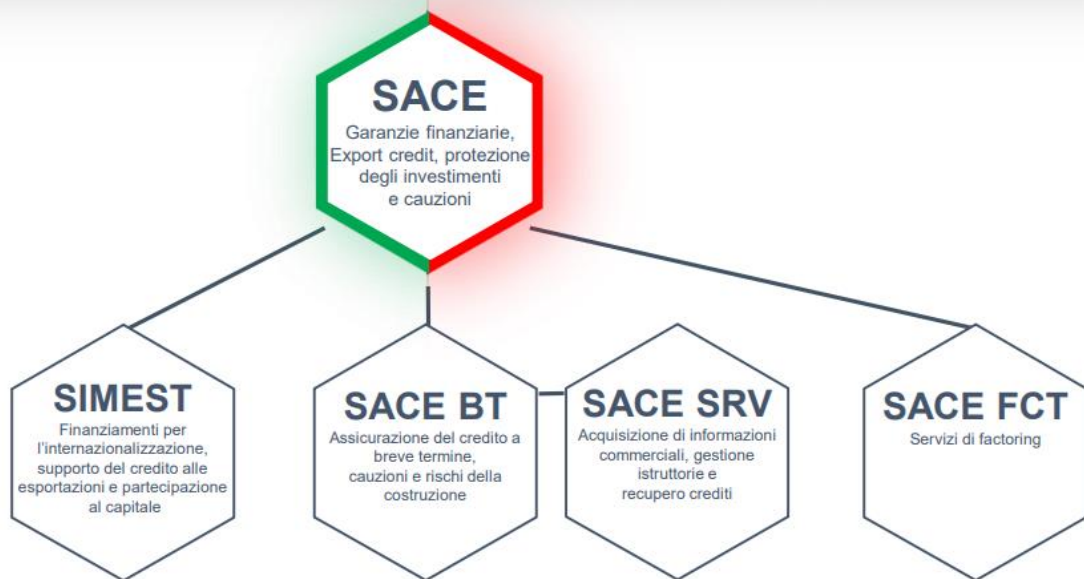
SACE
Garanzie finanziarie, Export credit, protezione degli investimenti e cauzioni

SIMEST
Finanziamenti per l'internazionalizzazione, supporto del credito alle esportazioni e partecipazione al capitale

SACE BT
Assicurazione del credito a breve termine, cauzioni e rischi della costruzione

SACE SRV
Acquisizione di informazioni commerciali, gestione istruttorie e recupero crediti

SACE FCT
Servizi di factoring